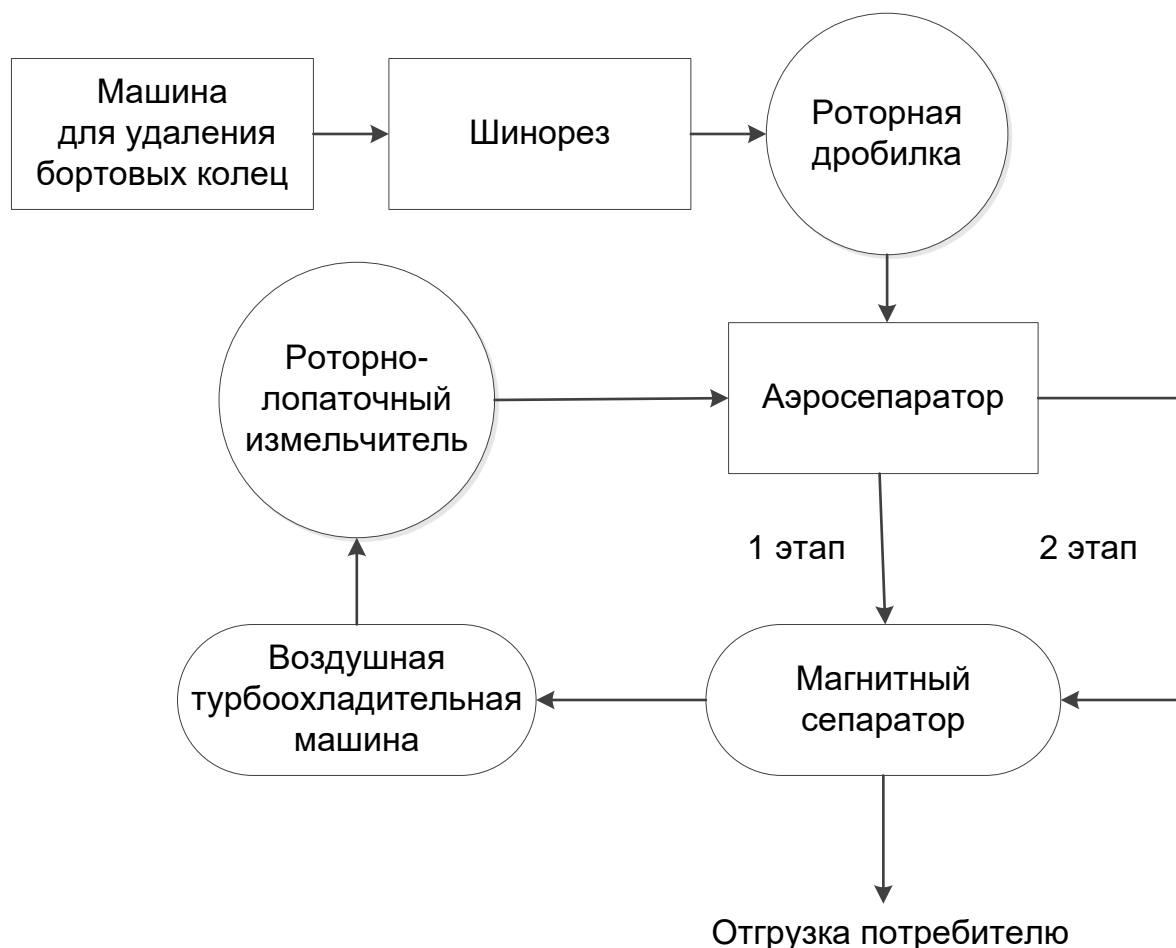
Машина для удаления бортовых колец

Шинорез

Роторная дробилка

Роторно-лопаточный измельчитель

Аэросепаратор

1 этап

2 этап

Воздушная турбоохладительная машина

Магнитный сепаратор

Отгрузка потребителю